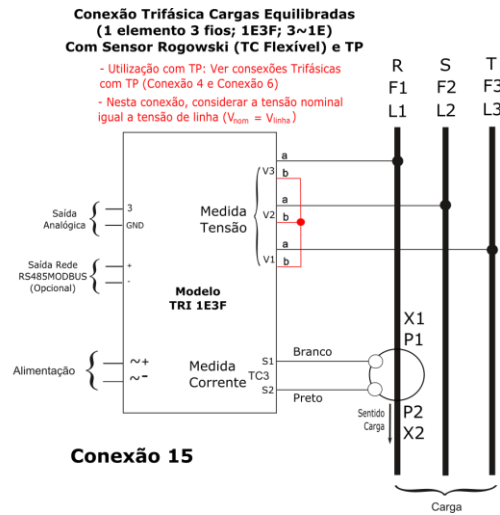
Conexão Trifásica Cargas Equilibradas
(1 elemento 3 fios; 1E3F; 3~1E)
Com Sensor Rogowski (TC Flexível) e TP

- Utilização com TP: Ver conexões Trifásicas com TP (Conexão 4 e Conexão 6)
- Nesta conexão, considerar a tensão nominal igual a tensão de linha ($V_{nom}$ = $V_{linha}$)

R
F1
L1

S
F2
L2

T
F3
L3

V3
a
b
Medida
Tensão
V2
a
b
V1
a
b

Saída Analógica
3
GND

Saída Rede RS485MODBUS (Opcional)
+
-

Modelo
TRI 1E3F

Alimentação
~+
~-

Medida
Corrente
S1
TC3
S2

Branco
Preto

X1
P1
P2
X2

Sentido Carga

Conexão 15

Carga